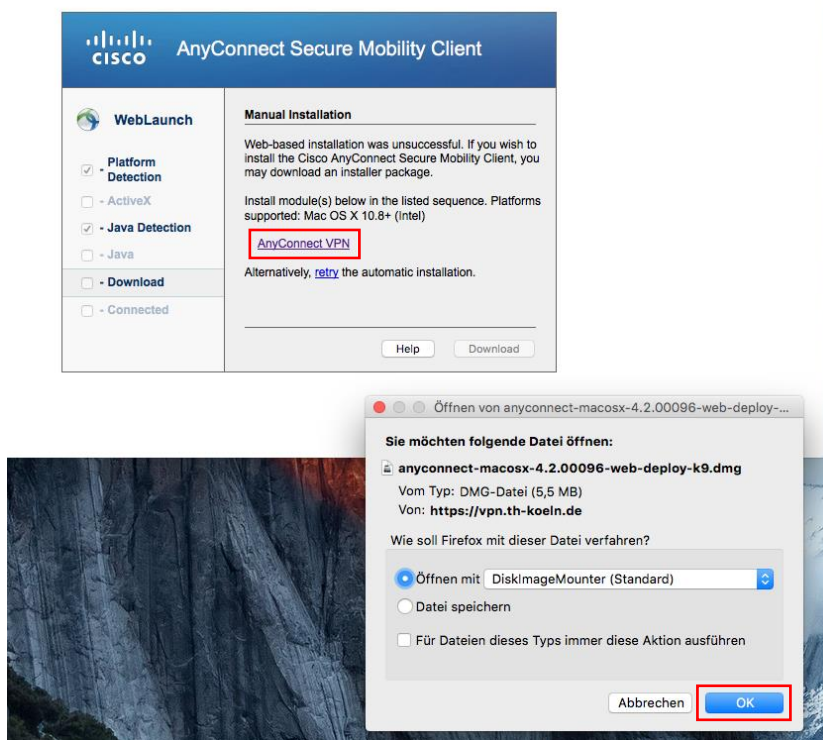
CISCO AnyConnect Secure Mobility Client

WebLaunch

- Platform Detection
- ActiveX
- Java Detection
- Java
- Download
- Connected

Manual Installation

Web-based installation was unsuccessful. If you wish to install the Cisco AnyConnect Secure Mobility Client, you may download an installer package.

Install module(s) below in the listed sequence. Platforms supported: Mac OS X 10.8+ (Intel)

AnyConnect VPN

Alternatively, retry the automatic installation.

Help Download

Öffnen von anyconnect-macosx-4.2.00096-web-deploy-...

Sie möchten folgende Datei öffnen:

anyconnect-macosx-4.2.00096-web-deploy-k9.dmg

Vom Typ: DMG-Datei (5,5 MB)

Von: https://vpn.th-koeln.de

Wie soll Firefox mit dieser Datei verfahren?

Öffnen mit DiskImageMounter (Standard)

Datei speichern

Für Dateien dieses Typs immer diese Aktion ausführen

Abbrechen OK